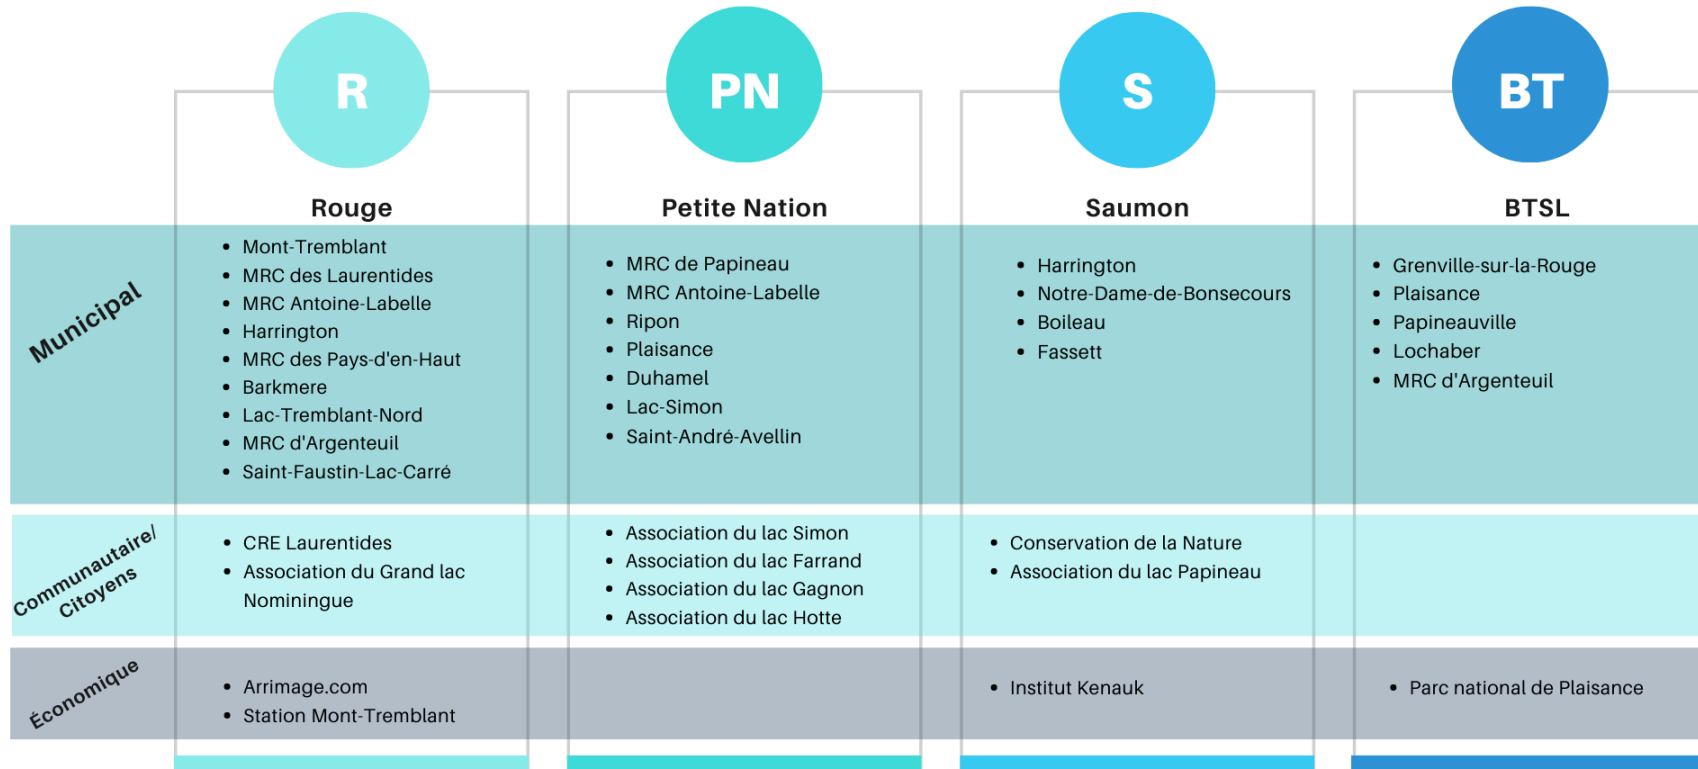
| | R Rouge | PN Petite Nation | S Saumon | BT BTSL |
|---|---|---|---|---|
| Municipal | • Mont-Tremblant • MRC des Laurentides • MRC Antoine-Labelle • Harrington • MRC des Pays-d'en-Haut • Barkmere • Lac-Tremblant-Nord • MRC d'Argenteuil • Saint-Faustin-Lac-Carré | • MRC de Papineau • MRC Antoine-Labelle • Ripon • Plaisance • Duhamel • Lac-Simon • Saint-André-Avellin | • Harrington • Notre-Dame-de-Bonsecours • Boileau • Fassett | • Grenville-sur-la-Rouge • Plaisance • Papineauville • Lochaber • MRC d'Argenteuil |
| Communautaire/ Citoyens | • CRE Laurentides • Association du Grand lac Nominingue | • Association du lac Simon • Association du lac Farrand • Association du lac Gagnon • Association du lac Hotte | • Conservation de la Nature • Association du lac Papineau | |
| Économique | • Arrimage.com • Station Mont-Tremblant | | • Institut Kenauk | • Parc national de Plaisance |